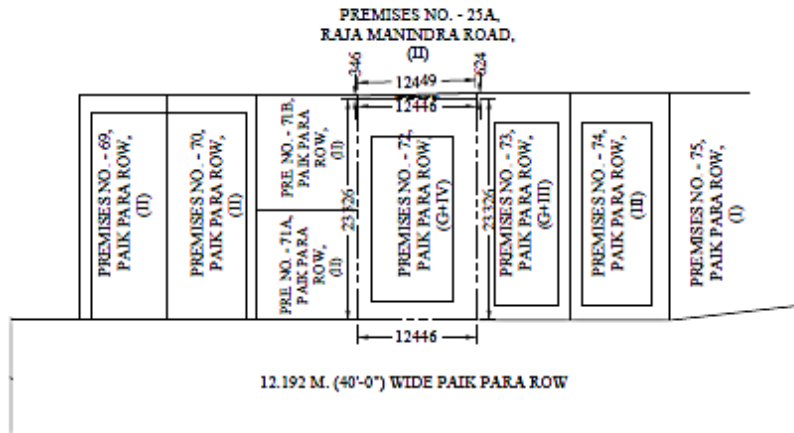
PREMISES NO. - 25A, RAJA MANINDRA ROAD, (II)

346
12449
624
12446

PREMISES NO. - 69, PAIK PARA ROW, (II)

PREMISES NO. - 70, PAIK PARA ROW, (II)

PRE. NO. - 71B, PAIK PARA ROW, (II)

PRE. NO. - 71A, PAIK PARA ROW, (II)

23326

PREMISES NO. - 72, PAIK PARA ROW (G+IV)

23326

PREMISES NO. - 73, PAIK PARA ROW, (G+III)

PREMISES NO. - 74, PAIK PARA ROW, (III)

PREMISES NO. - 75, PAIK PARA ROW, (I)

12446

12.192 M. (40'-0") WIDE PAIK PARA ROW